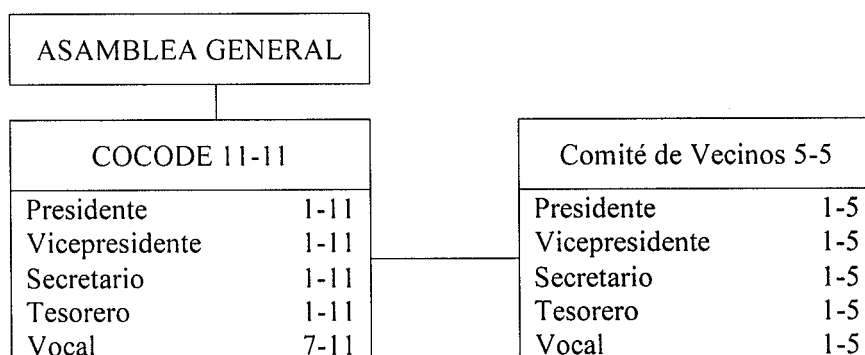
ASAMBLEA GENERAL

COCODE 11-11

| Presidente | 1-11 |
|---|---|
| Vicepresidente | 1-11 |
| Secretario | 1-11 |
| Tesorero | 1-11 |
| Vocal | 7-11 |

Comité de Vecinos 5-5

| Presidente | 1-5 |
|---|---|
| Vicepresidente | 1-5 |
| Secretario | 1-5 |
| Tesorero | 1-5 |
| Vocal | 1-5 |